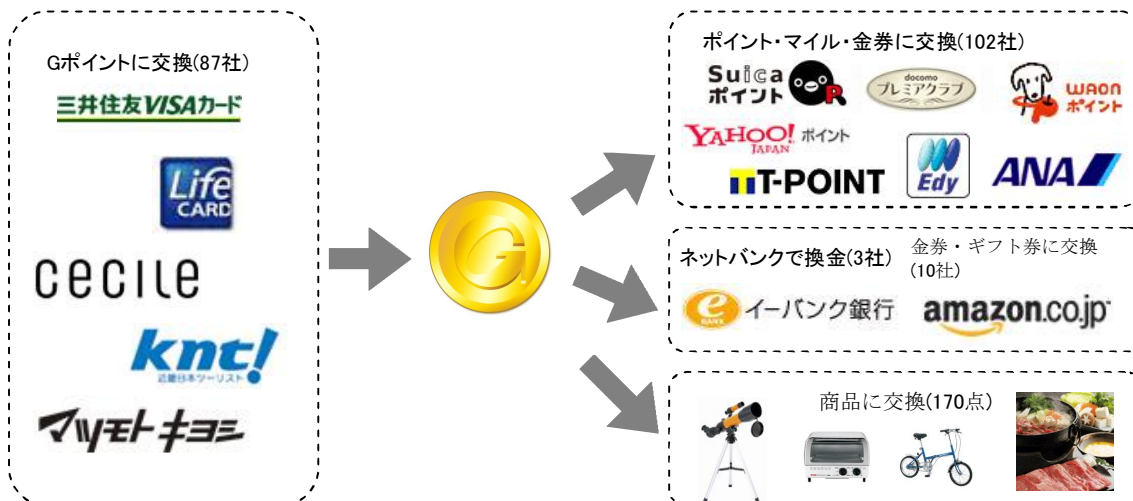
Gポイントに交換(87社)

三井住友VISAカード

Life CARD

cecile

knt!
近畿日本ツーリスト

マツモトキヨシ

ポイント・マイル・金券に交換(102社)

Suica ポイント

docomo プレミアクラブ

WAON ポイント

YAHOO! JAPAN ポイント

T-POINT

Edy

ANA

ネットバンクで換金(3社)

イーバンク銀行

金券・ギフト券に交換(10社)

amazon.co.jp

商品に交換(170点)